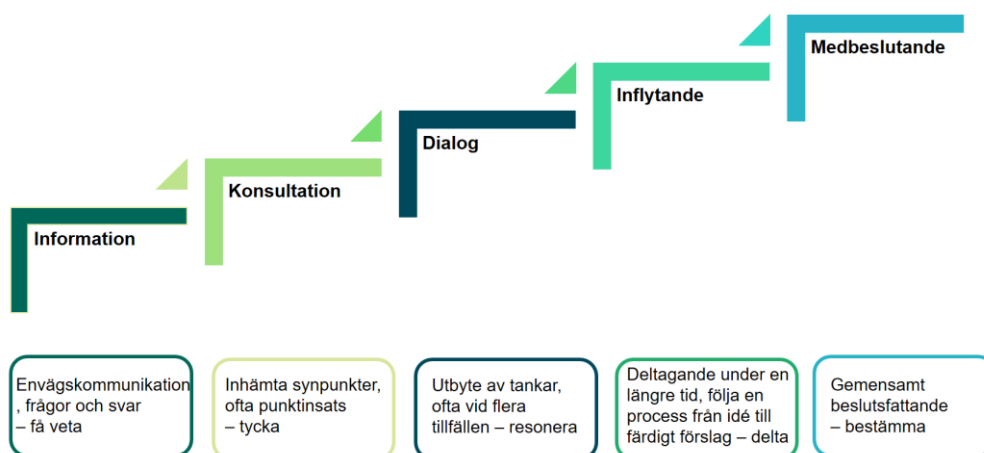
Information

Konsultation

Dialog

Inflytande

Medbeslutande

Envägskommunikation, frågor och svar – få veta

Inhämta synpunkter, ofta punktinsats – tycka

Utbyte av tankar, ofta vid flera tillfällen – resonera

Deltagande under en längre tid, följa en process från idé till färdigt förslag – delta

Gemensamt beslutsfattande – bestämma